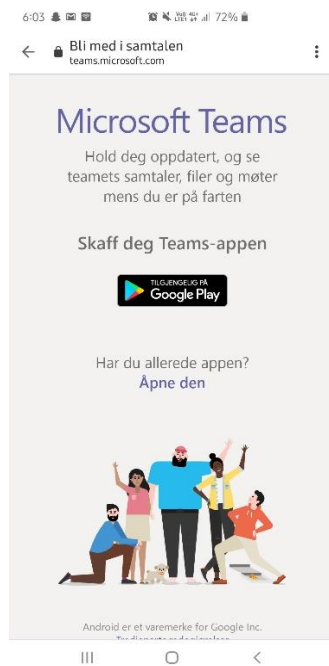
6:03 72%

Bli med i samtalen
teams.microsoft.com

Microsoft Teams

Hold deg oppdatert, og se teamets samtaler, filer og møter mens du er på farten

Skaff deg Teams-appen

TILGJENGELIG PÅ
Google Play

Har du allerede appen?
Åpne den

Android er et varemerke for Google Inc.
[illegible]